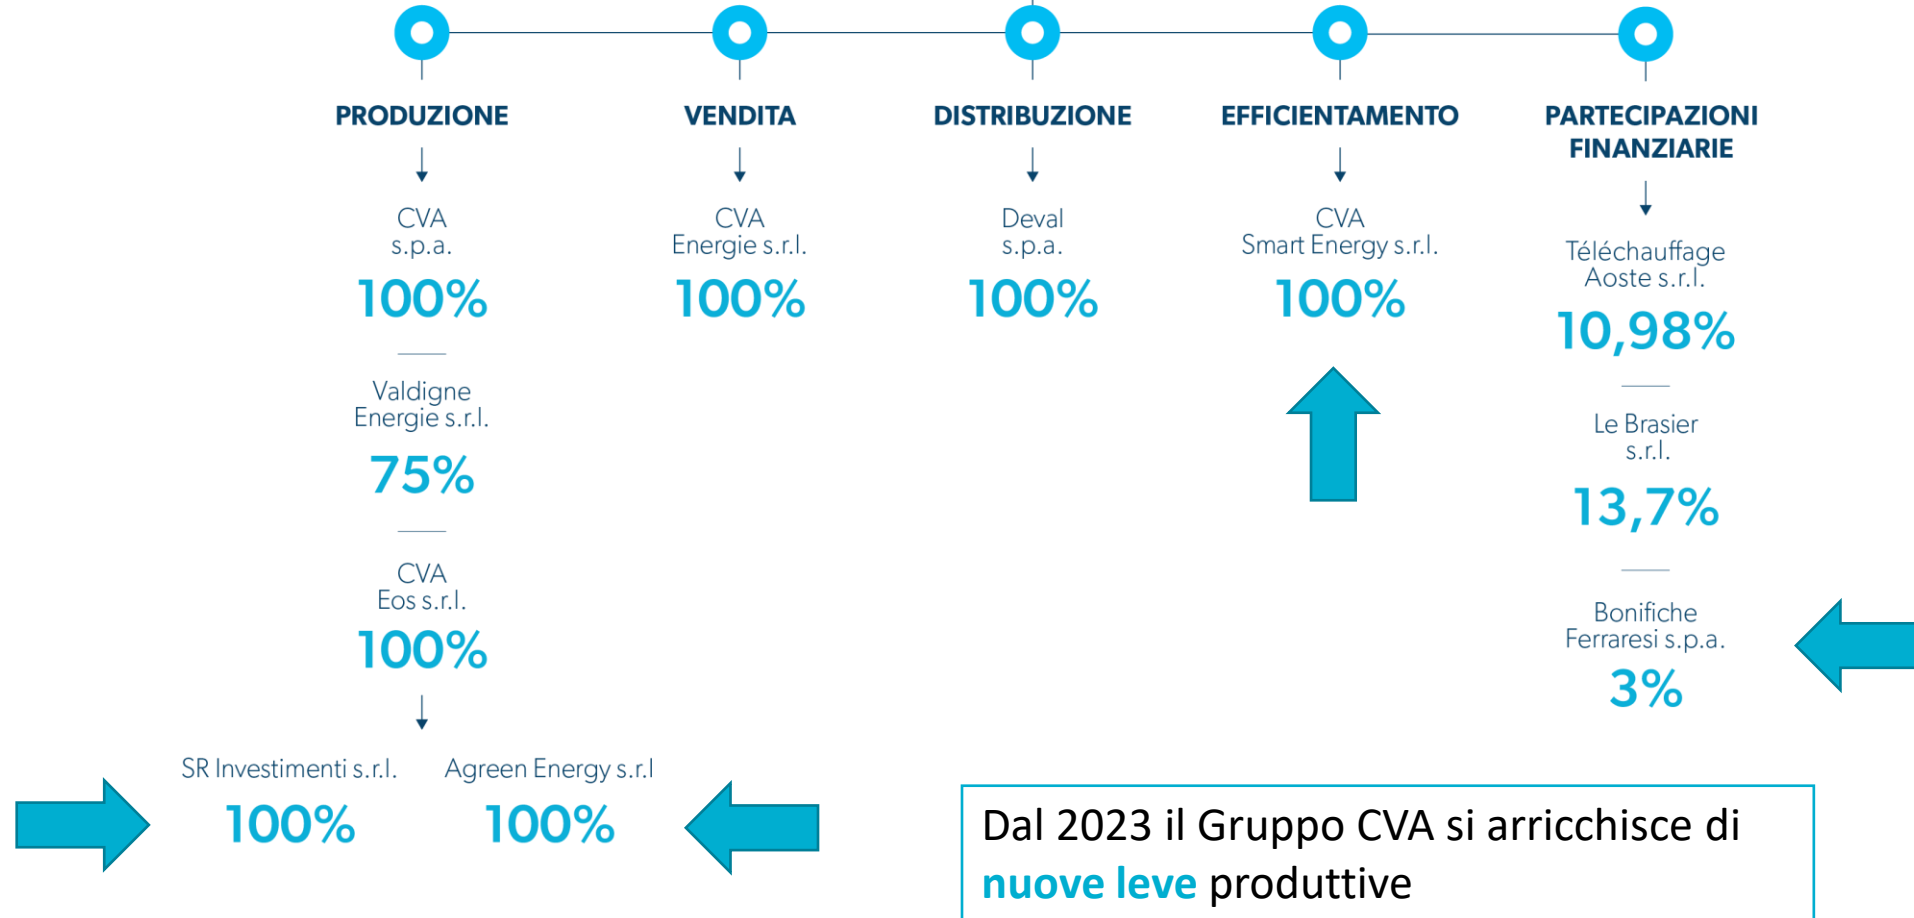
PRODUZIONE

CVA s.p.a.

100%

Valdigne Energie s.r.l.

75%

CVA Eos s.r.l.

100%

SR Investimenti s.r.l.

100%

Agreen Energy s.r.l

100%

VENDITA

CVA Energie s.r.l.

100%

DISTRIBUZIONE

Deval s.p.a.

100%

EFFICIENTAMENTO

CVA Smart Energy s.r.l.

100%

PARTECIPAZIONI FINANZIARIE

Téléchauffage Aoste s.r.l.

10,98%

Le Brasier s.r.l.

13,7%

Bonifiche Ferraresi s.p.a.

3%

Dal 2023 il Gruppo CVA si arricchisce di nuove leve produttive